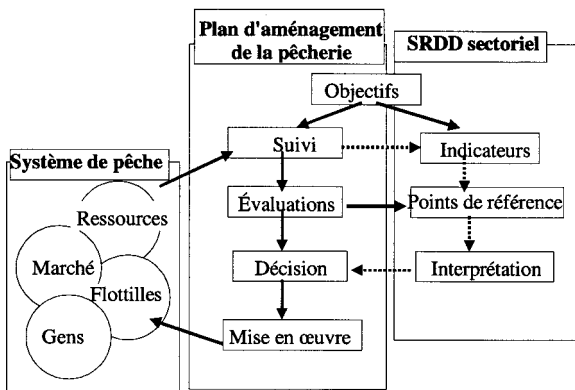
Plan d'aménagement de la pêcherie

SRDD sectoriel

Objectifs

Système de pêche

Suivi

Indicateurs

Ressources

Évaluations

Points de référence

Marché

Flottilles

Décision

Interprétation

Gens

Mise en œuvre